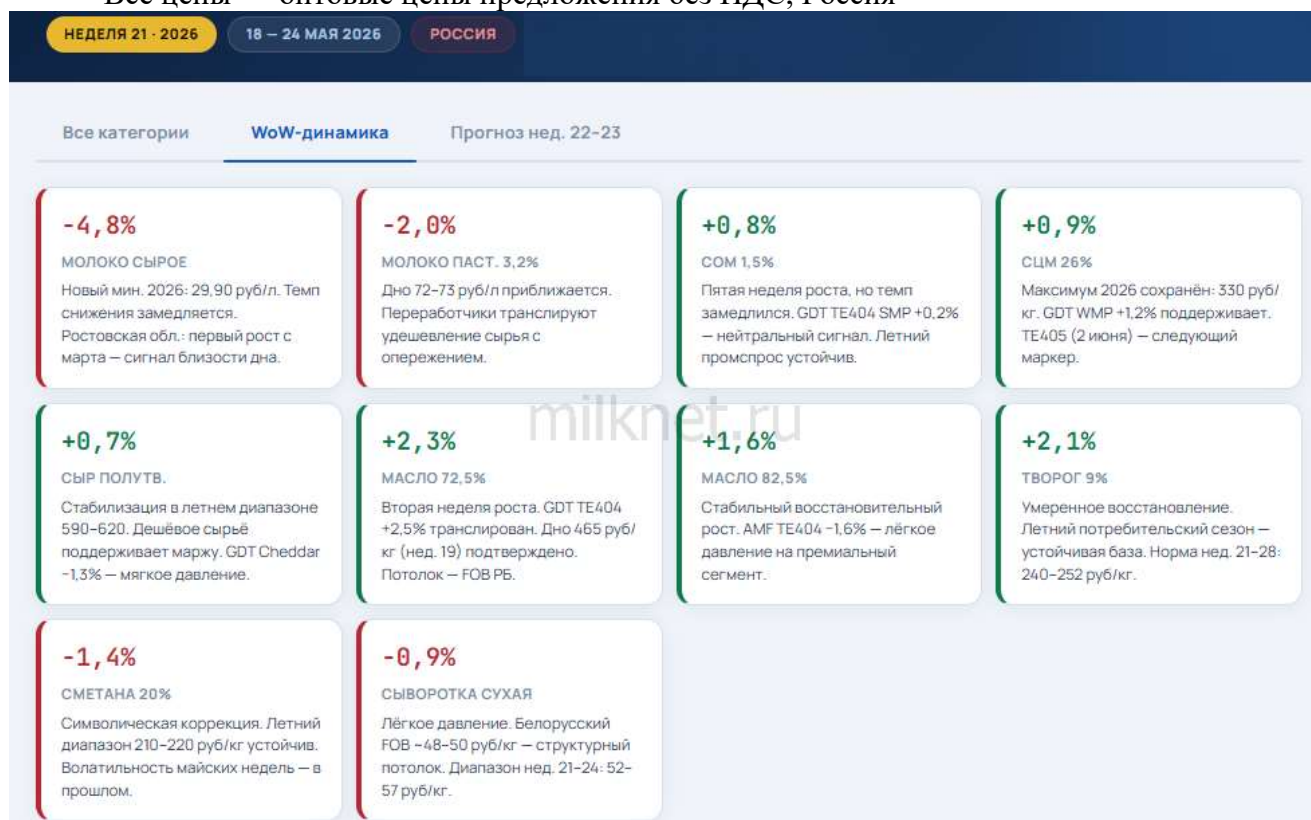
Все цены — оптовые цены предложения без НДС, Россия

НЕДЕЛЯ 21 · 2026 | 18 – 24 МАЯ 2026 | РОССИЯ

Все категории | WoW-динамика | Прогноз нед. 22–23

-4,8%
МОЛОКО СЫРОЕ
Новый мин. 2026: 29,90 руб/л. Темп снижения замедляется. Ростовская обл.: первый рост с марта — сигнал близости дна.

-2,0%
МОЛОКО ПАСТ. 3,2%
Дно 72–73 руб/л приближается. Переработчики транслируют удешевление сырья с опережением.

+0,8%
СОМ 1,5%
Пятая неделя роста, но темп замедлился. GDT TE404 SMP +0,2% — нейтральный сигнал. Летний промспрос устойчив.

+0,9%
СЦМ 26%
Максимум 2026 сохранён: 330 руб/кг. GDT WMP +1,2% поддерживает. TE405 (2 июня) — следующий маркер.

+0,7%
СЫР ПОЛУТВ.
Стабилизация в летнем диапазоне 590–620. Дешёвое сырьё поддерживает маржу. GDT Cheddar -1,3% — мягкое давление.

+2,3%
МАСЛО 72,5%
Вторая неделя роста. GDT TE404 +2,5% транслирован. Дно 465 руб/кг (нед. 19) подтверждено. Потолок — FOB РБ.

+1,6%
МАСЛО 82,5%
Стабильный восстановительный рост. AMF TE404 -1,6% — лёгкое давление на премиальный сегмент.

+2,1%
ТВОРОГ 9%
Умеренное восстановление. Летний потребительский сезон — устойчивая база. Норма нед. 21–28: 240–252 руб/кг.

-1,4%
СМЕТАНА 20%
Символическая коррекция. Летний диапазон 210–220 руб/кг устойчив. Волатильность майских недель — в прошлом.

-0,9%
СЫВОРОТКА СУХАЯ
Лёгкое давление. Белорусский FOB ~48–50 руб/кг — структурный потолок. Диапазон нед. 21–24: 52–57 руб/кг.

milknet.ru